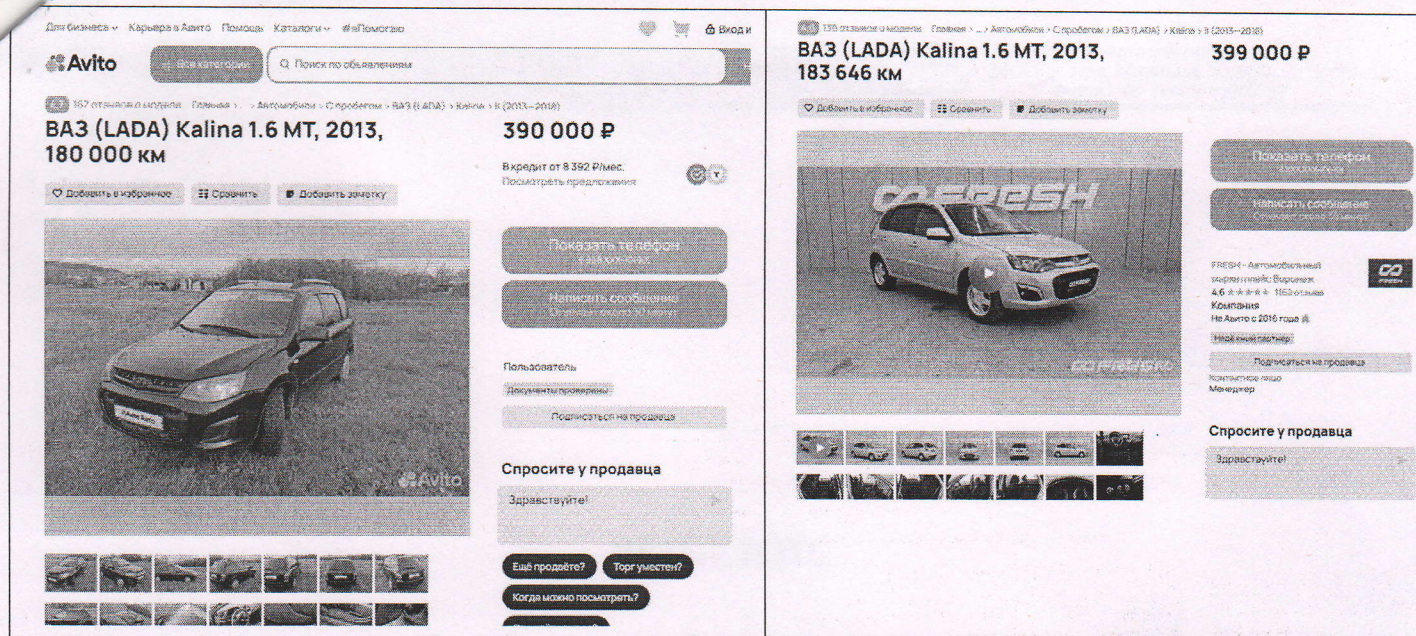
Для бизнеса Карьера в Авито Помощь Каталоги #яПомогаю Вход и

Avito Все категории Поиск по объявлениям

4.7 167 отзывов о модели Главная > ... > Автомобили > С пробегом > ВАЗ (LADA) > Kalina > II (2013—2018)

ВАЗ (LADA) Kalina 1.6 MT, 2013, 180 000 км

390 000 ₽

В кредит от 8 392 ₽/мес.
Посмотреть предложения

Добавить в избранное Сравнить Добавить заметку

Показать телефон
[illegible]

Написать сообщение
Отвечает около 30 минут

Пользователь
Документы проверены

Подписаться на продавца

Спросите у продавца

Здравствуйте!

Ещё продаёте? Торг уместен?

Когда можно посмотреть?

Avito

136 отзывов о модели Главная > ... > Автомобили > С пробегом > ВАЗ (LADA) > Kalina > II (2013—2018)

ВАЗ (LADA) Kalina 1.6 MT, 2013, 183 646 км

399 000 ₽

Добавить в избранное Сравнить Добавить заметку

FRESH

Показать телефон
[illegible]

Написать сообщение
Отвечает около 30 минут

FRESH - Автомобильный маркетплейс Воронеж
4.6 ★★★★★ 1152 отзыва
Компания
На Авито с 2016 года
Надёжный партнёр

Подписаться на продавца

Контактное лицо
Менеджер

Спросите у продавца

Здравствуйте!